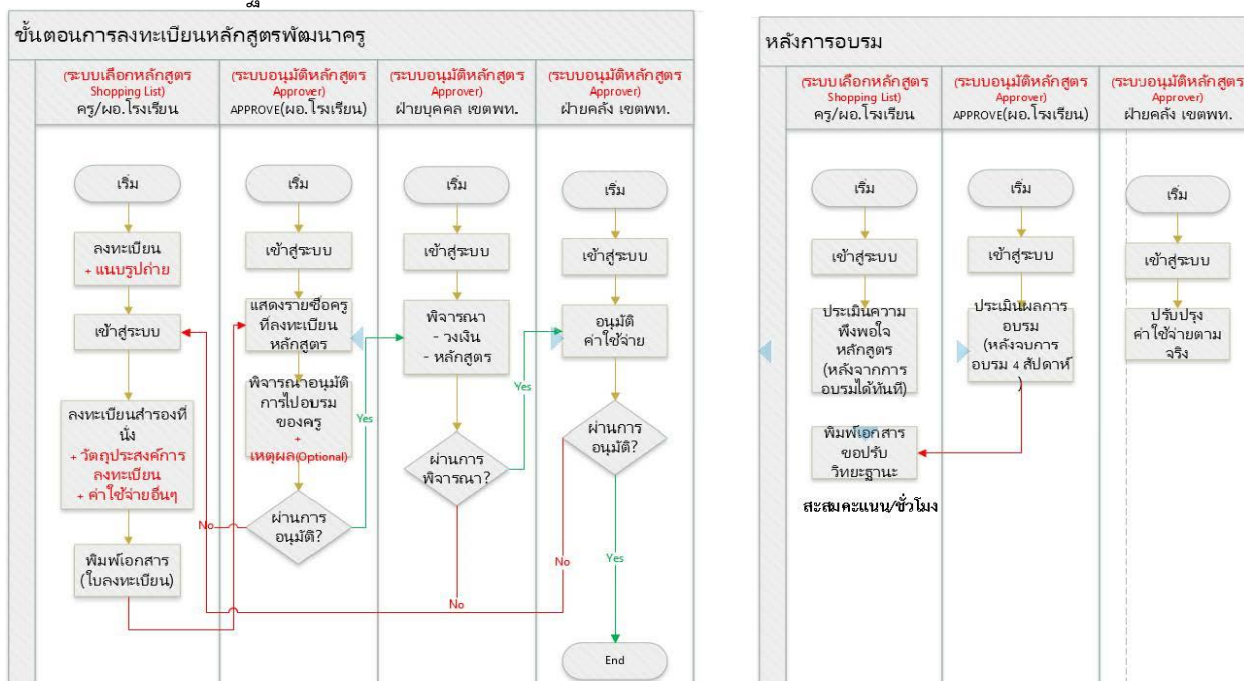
ขั้นตอนการลงทะเบียนหลักสูตรพัฒนาครู

(ระบบเลือกหลักสูตร Shopping List) ครู/ผอ.โรงเรียน

(ระบบอนุมัติหลักสูตร Approver) APPROVE(ผอ.โรงเรียน)

(ระบบอนุมัติหลักสูตร Approver) ฝ่ายบุคคล เขตพท.

(ระบบอนุมัติหลักสูตร Approver) ฝ่ายคลัง เขตพท.

เริ่ม

ลงทะเบียน + แนบรูปถ่าย

เข้าสู่ระบบ

ลงทะเบียนสำรองที่นั่ง + วัตถุประสงค์การลงทะเบียน + ค่าใช้จ่ายอื่นๆ

พิมพ์เอกสาร (ใบลงทะเบียน)

เริ่ม

เข้าสู่ระบบ

แสดงรายชื่อครูที่ลงทะเบียนหลักสูตร

พิจารณาอนุมัติการไปอบรมของครู + เหตุผล(Optional)

ผ่านการอนุมัติ?

No

Yes

เริ่ม

เข้าสู่ระบบ

พิจารณา - วงเงิน - หลักสูตร

ผ่านการพิจารณา?

Yes

No

เริ่ม

เข้าสู่ระบบ

อนุมัติค่าใช้จ่าย

ผ่านการอนุมัติ?

No

Yes

End

หลังการอบรม

(ระบบเลือกหลักสูตร Shopping List) ครู/ผอ.โรงเรียน

(ระบบอนุมัติหลักสูตร Approver) APPROVE(ผอ.โรงเรียน)

(ระบบอนุมัติหลักสูตร Approver) ฝ่ายคลัง เขตพท.

เริ่ม

เข้าสู่ระบบ

ประเมินความพึงพอใจหลักสูตร (หลังจากการอบรมได้ทันที)

พิมพ์เอกสารขอปรับวิทยะฐานะ

สะสมคะแนน/ชั่วโมง

เริ่ม

เข้าสู่ระบบ

ประเมินผลการอบรม (หลังจบการอบรม 4 สัปดาห์)

เริ่ม

เข้าสู่ระบบ

ปรับปรุงค่าใช้จ่ายตามจริง